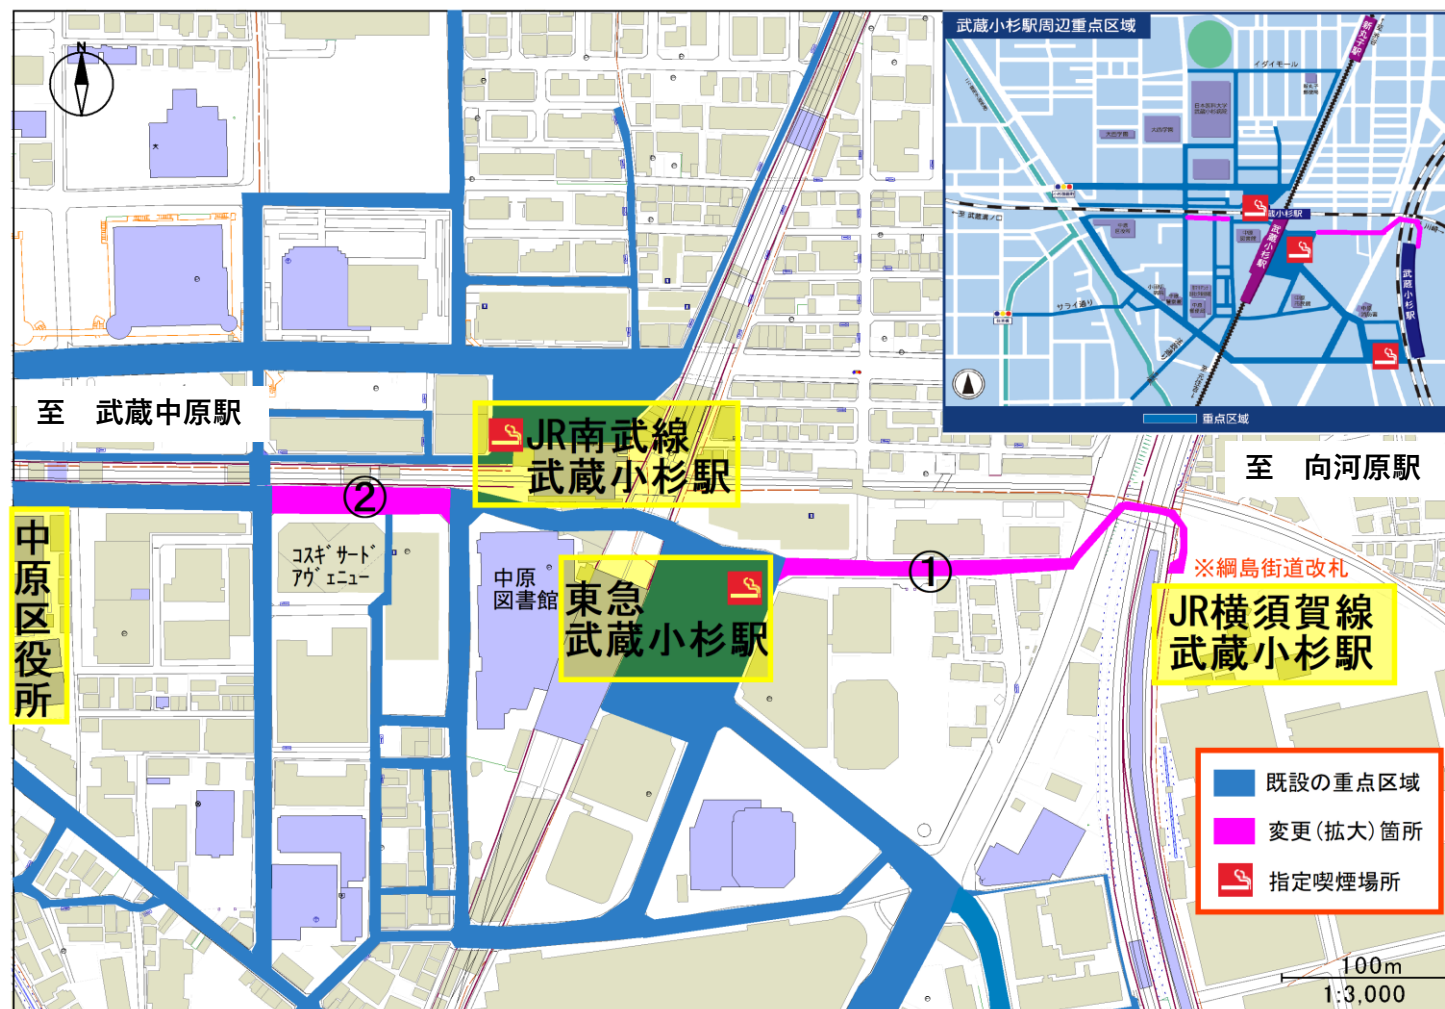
武蔵小杉駅周辺重点区域

イダイキール

武蔵小杉駅

サライ通り

重点区域

N

至　武蔵中原駅

JR南武線
武蔵小杉駅

至　向河原駅

②

①

中原区役所

コスギサード
アヴェニュー

中原
図書館

東急
武蔵小杉駅

※綱島街道改札

JR横須賀線
武蔵小杉駅

既設の重点区域

変更（拡大）箇所

指定喫煙場所

100m
1:3,000